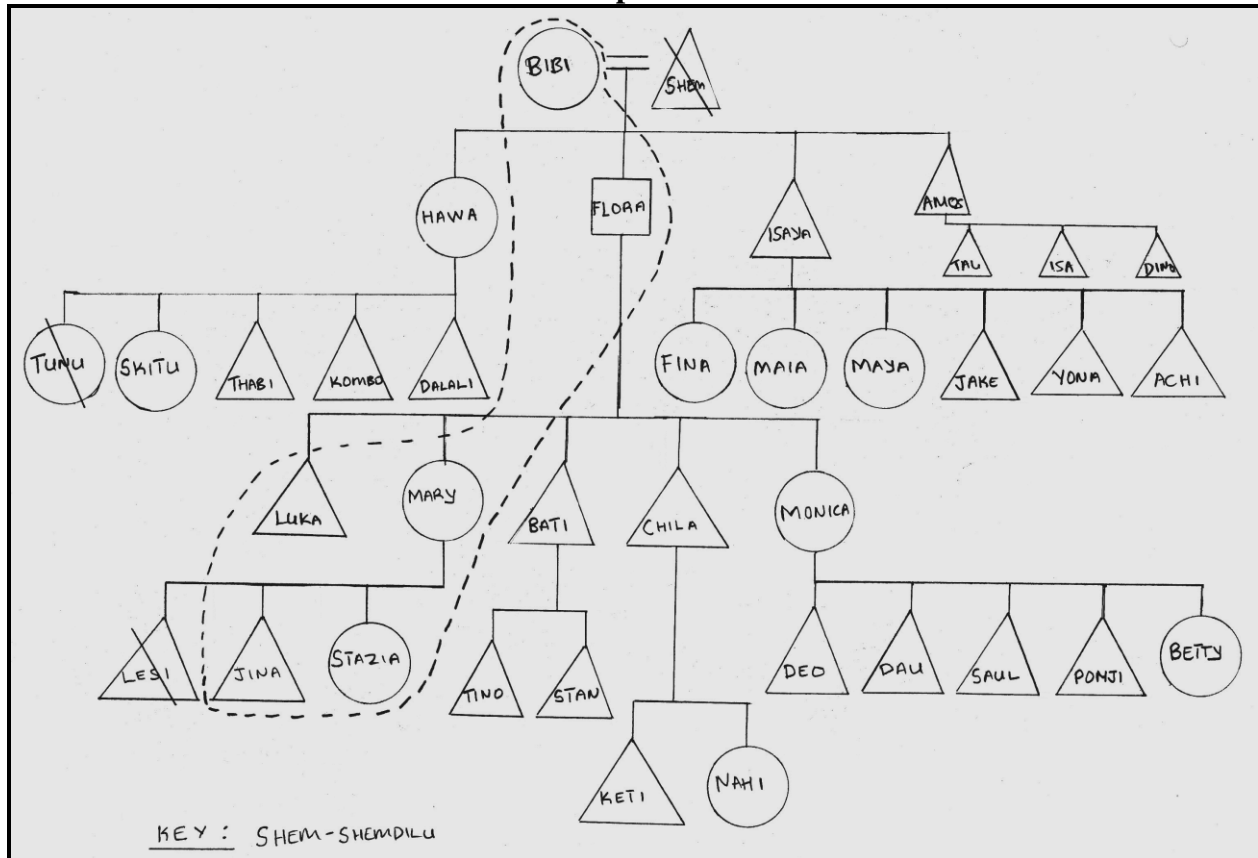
BIBI
SHEM
HAWA
FLORA
ISAYA
AMOS
TAU
ISA
DINO
TUNU
SKITU
THABI
KOMBO
DALALI
FINA
MAIA
MAYA
JAKE
YONA
ACHI
LUKA
MARY
BATI
CHILA
MONICA
LESI
JINA
STAZIA
TINO
STAN
DEO
DAU
SAUL
PONJI
BETTY
KETI
NAHI
KEY: SHEM-SHEMDILU